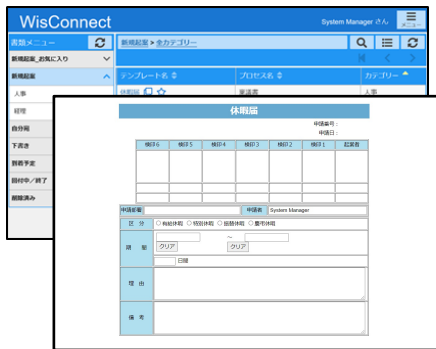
WisConnect

System Manager さん

メニュー

書類メニュー

新規起案_お気に入り

新規起案

人事

経理

自分宛

下書き

到着予定

回付中／終了

削除済み

新規起案 > 全カテゴリー

テンプレート名

プロセス名

カテゴリー

休暇届

稟議書

人事

休暇届

申請番号：

申請日：

| 検印6 | 検印5 | 検印4 | 検印3 | 検印2 | 検印1 | 起案者 |
|---|---|---|---|---|---|---|
| | | | | | | |
| | | | | | | |

申請部署

申請者 System Manager

区分 ○有給休暇 ○特別休暇 ○振替休暇 ○慶弔休暇

期間 クリア 〜 クリア

日間

理由

備考